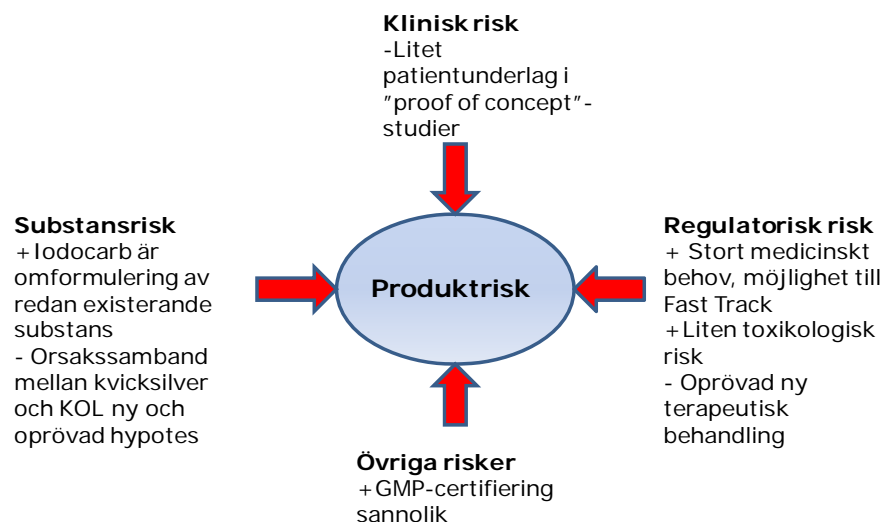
**Klinisk risk**
-Litet patientunderlag i ”proof of concept”-studier

**Substansrisk**
+Iodocarb är omformulering av redan existerande substans
- Orsakssamband mellan kvicksilver och KOL ny och oprövad hypotes

**Produktrisk**

**Regulatorisk risk**
+ Stort medicinskt behov, möjlighet till Fast Track
+Liten toxikologisk risk
- Oprövad ny terapeutisk behandling

**Övriga risker**
+GMP-certifiering sannolik